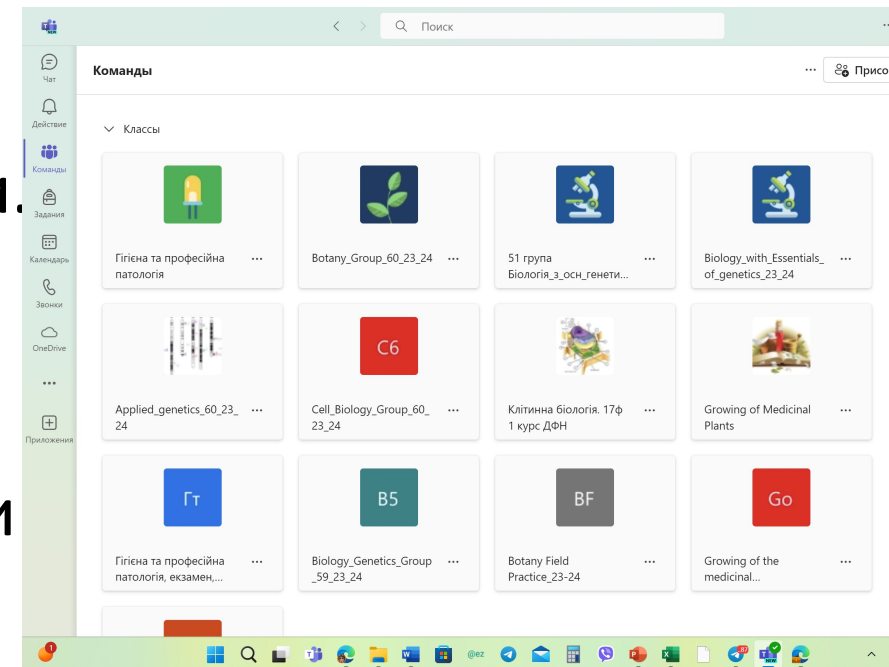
Поиск

Чат
Действие
Команды
Задания
Календарь
Звонки
OneDrive
...
Приложения

Команды
... Присо

Классы

Гігієна та професійна патологія ...

Botany_Group_60_23_24 ...

51 група Біологія_з_осн_генети... ...

Biology_with_Essentials_of_genetics_23_24 ...

Applied_genetics_60_23_24 ...

C6
Cell_Biology_Group_60_23_24 ...

Клітинна біологія. 17ф 1 курс ДФН ...

Growing of Medicinal Plants ...

Гт
Гігієна та професійна патологія, екзамен,... ...

B5
Biology_Genetics_Group_59_23_24 ...

BF
Botany Field Practice_23-24 ...

Go
Growing of the medicinal... ...

1.

1

1
@ez
87